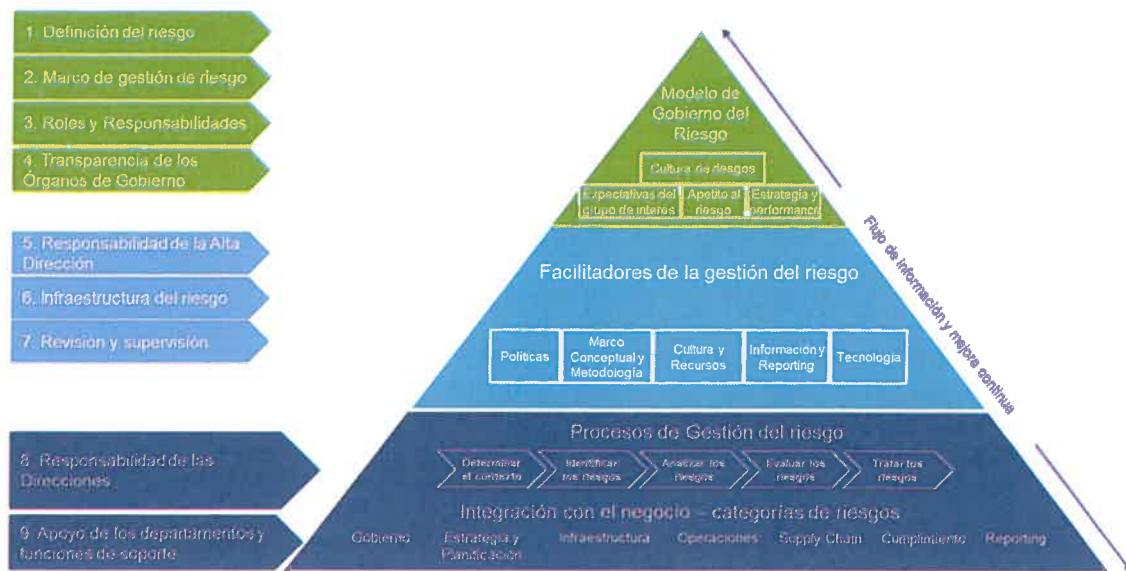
1. Definición del riesgo

2. Marco de gestión de riesgo

3. Roles y Responsabilidades

4. Transparencia de los Órganos de Gobierno

5. Responsabilidad de la Alta Dirección

6. Infraestructura del riesgo

7. Revisión y supervisión

8. Responsabilidad de las Direcciones

9. Apoyo de los departamentos y funciones de soporte

Modelo de Gobierno del Riesgo

Cultura de riesgos

Expectativas del grupo de interés

Apetito al riesgo

Estrategia y performance

Facilitadores de la gestión del riesgo

Políticas

Marco Conceptual y Metodología

Cultura y Recursos

Información y Reporting

Tecnología

Procesos de Gestión del riesgo

Determinar el contexto

Identificar los riesgos

Analizar los riesgos

Evaluar los riesgos

Tratar los riesgos

Integración con el negocio – categorías de riesgos

Gobierno

Estrategia y Planificación

Infraestructura

Operaciones

Supply Chain

Cumplimiento

Reporting

Flujo de información y mejora continua